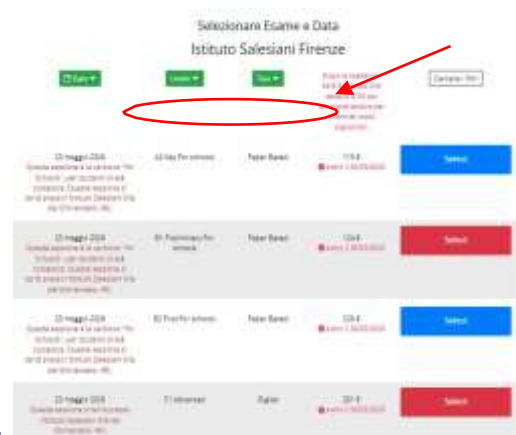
Selezionare Esame e Data

Istituto Salesiani Firenze

Date ▾ Livello ▾ Tipo ▾ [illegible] Cancellar filtri

23 maggio 2024 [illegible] A2 Key For schools Paper Based 119 € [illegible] Select

23 maggio 2024 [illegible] B1 Preliminary for schools Paper Based 124 € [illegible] Select

23 maggio 2024 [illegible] B2 First for schools Paper Based 124 € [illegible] Select

23 maggio 2024 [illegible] C1 Advanced Digital 201 € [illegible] Select